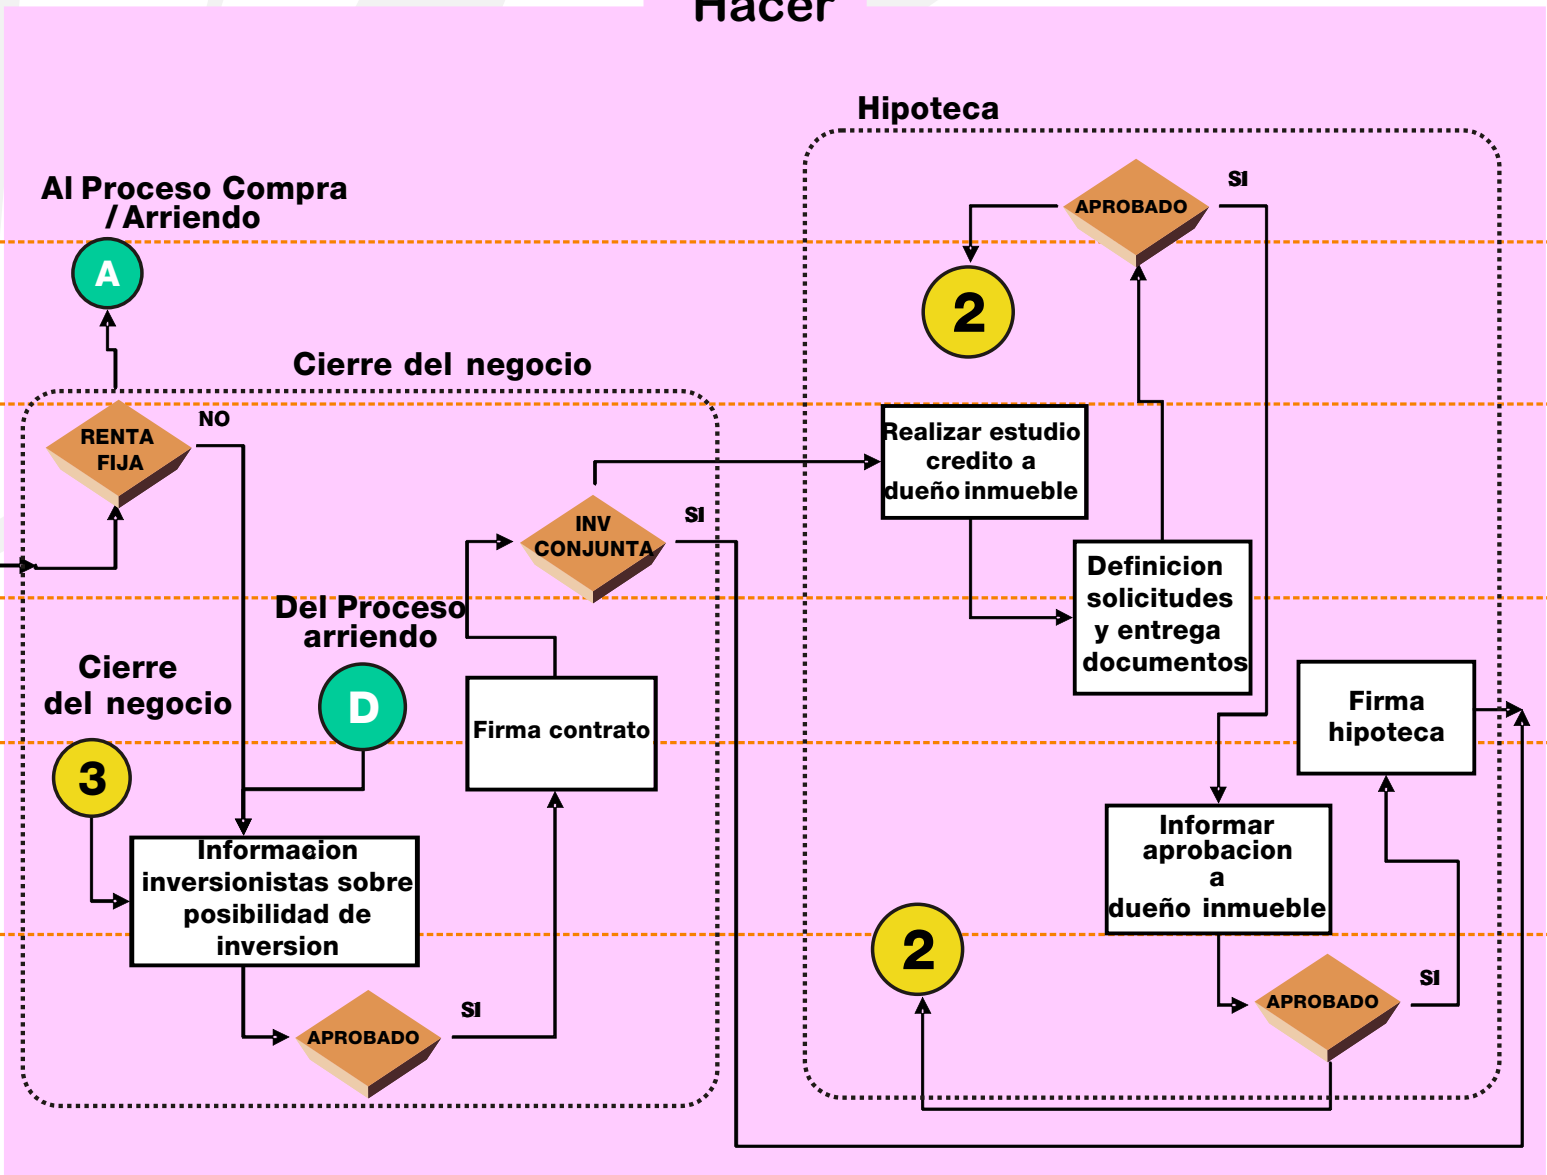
Hacer

Hipoteca

Al Proceso Compra / Arriendo

A

APROBADO

SI

2

Cierre del negocio

RENTA FIJA

NO

Realizar estudio credito a dueño inmueble

INV CONJUNTA

SI

Definicion solicitudes y entrega documentos

Del Proceso arriendo

Cierre del negocio

D

Firma contrato

Firma hipoteca

3

Informacion inversionistas sobre posibilidad de inversion

Informar aprobacion a dueño inmueble

2

APROBADO

SI

APROBADO

SI